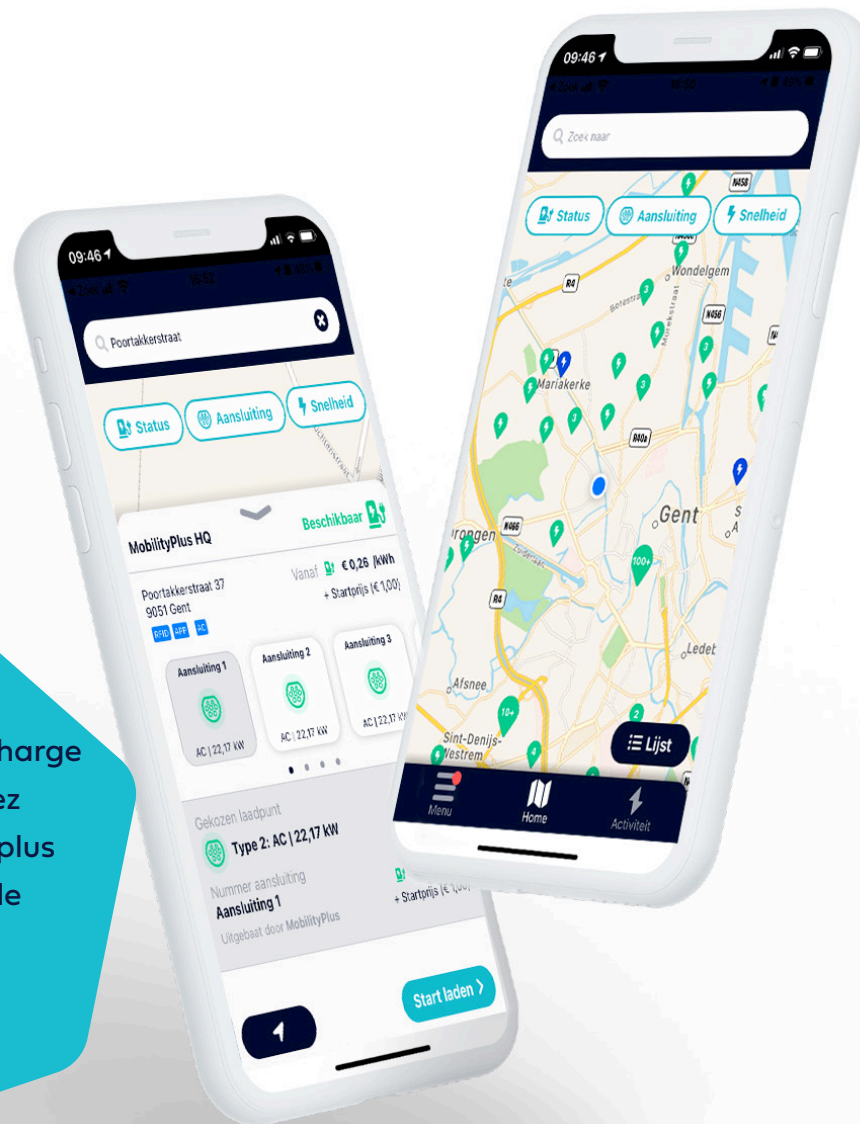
09:46

Poortakkerstraat

Status
Aansluiting
Snelheid

MobilityPlus HQ
Beschikbaar

Poortakkerstraat 37
9051 Gent
RFID APP AC

Vanaf € 0,26 /kWh
+ Startprijs (€ 1,00)

Aansluiting 1
AC | 22,17 kW
Aansluiting 2
AC | 22,17 kW
Aansluiting 3
AC | 22,17 kW

Gekozen laadpunt
Type 2: AC | 22,17 kW

Nummer aansluiting
Aansluiting 1
Uitgebaat door MobilityPlus

+ Startprijs (€ 1,00)

Start laden >

harge
ez
plus
le

09:46

Zoek naar

Status
Aansluiting
Snelheid

N458
R4
Wondelgem
N456
Mariakerke
R40a
N466
Gent
rongen
R4
100+
Ledeb
Afsnee
10+
Sint-Denijs-Westrem

Lijst

Menu
Home
Activiteit